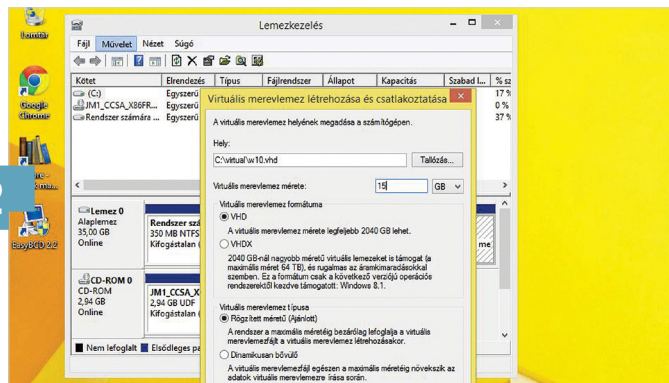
Lomtár

Google Chrome

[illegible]

EasyBCD 2.2

Lemezkezelés

Fájl Művelet Nézet Súgó

| Kötet | Elrendezés | Típus | Fájlrendszer | Állapot | Kapacitás | Szabad ... | % sz |
|---|---|---|---|---|---|---|---|
| (C:) | Egyszerű | | | | | | 17 % |
| JM1_CCSA_X86FR... | Egyszerű | | | | | | 0 % |
| Rendszer számára ... | Egyszerű | | | | | | 37 % |

Lemez 0
Alaplemez
35,00 GB
Online

Rendszer szá
350 MB NTFS
Kifogástalan (

CD-ROM 0
CD-ROM
2,94 GB
Online

JM1_CCSA_X
2,94 GB UDF
Kifogástalan

Nem lefoglalt Elsődleges pa

Virtuális merevlemez létrehozása és csatlakoztatása

A virtuális merevlemez helyének megadása a számítógépen.

Hely:

C:\virtual\w10.vhd

Tallózás...

Virtuális merevlemez mérete: 15 GB

Virtuális merevlemez formátuma

VHD
A virtuális merevlemez mérete legfeljebb 2040 GB lehet.

VHDX
2040 GB-nál nagyobb méretű virtuális lemezeket is támogat (a maximális méret 64 TB), és rugalmas az áramkimaradásokkal szemben. Ez a formátum csak a következő verziójú operációs rendszerektől kezdve támogatott: Windows 8.1.

Virtuális merevlemez típusa

Rögzített méretű (Ajánlott)
A rendszer a maximális méretéig bezárólag lefoglalja a virtuális merevlemezfájlt a virtuális merevlemez létrehozásakor.

Dinamikusan bővülő
A virtuális merevlemezfájl egészen a maximális méretéig növekszik az adatok virtuális merevlemezre írása során.

me